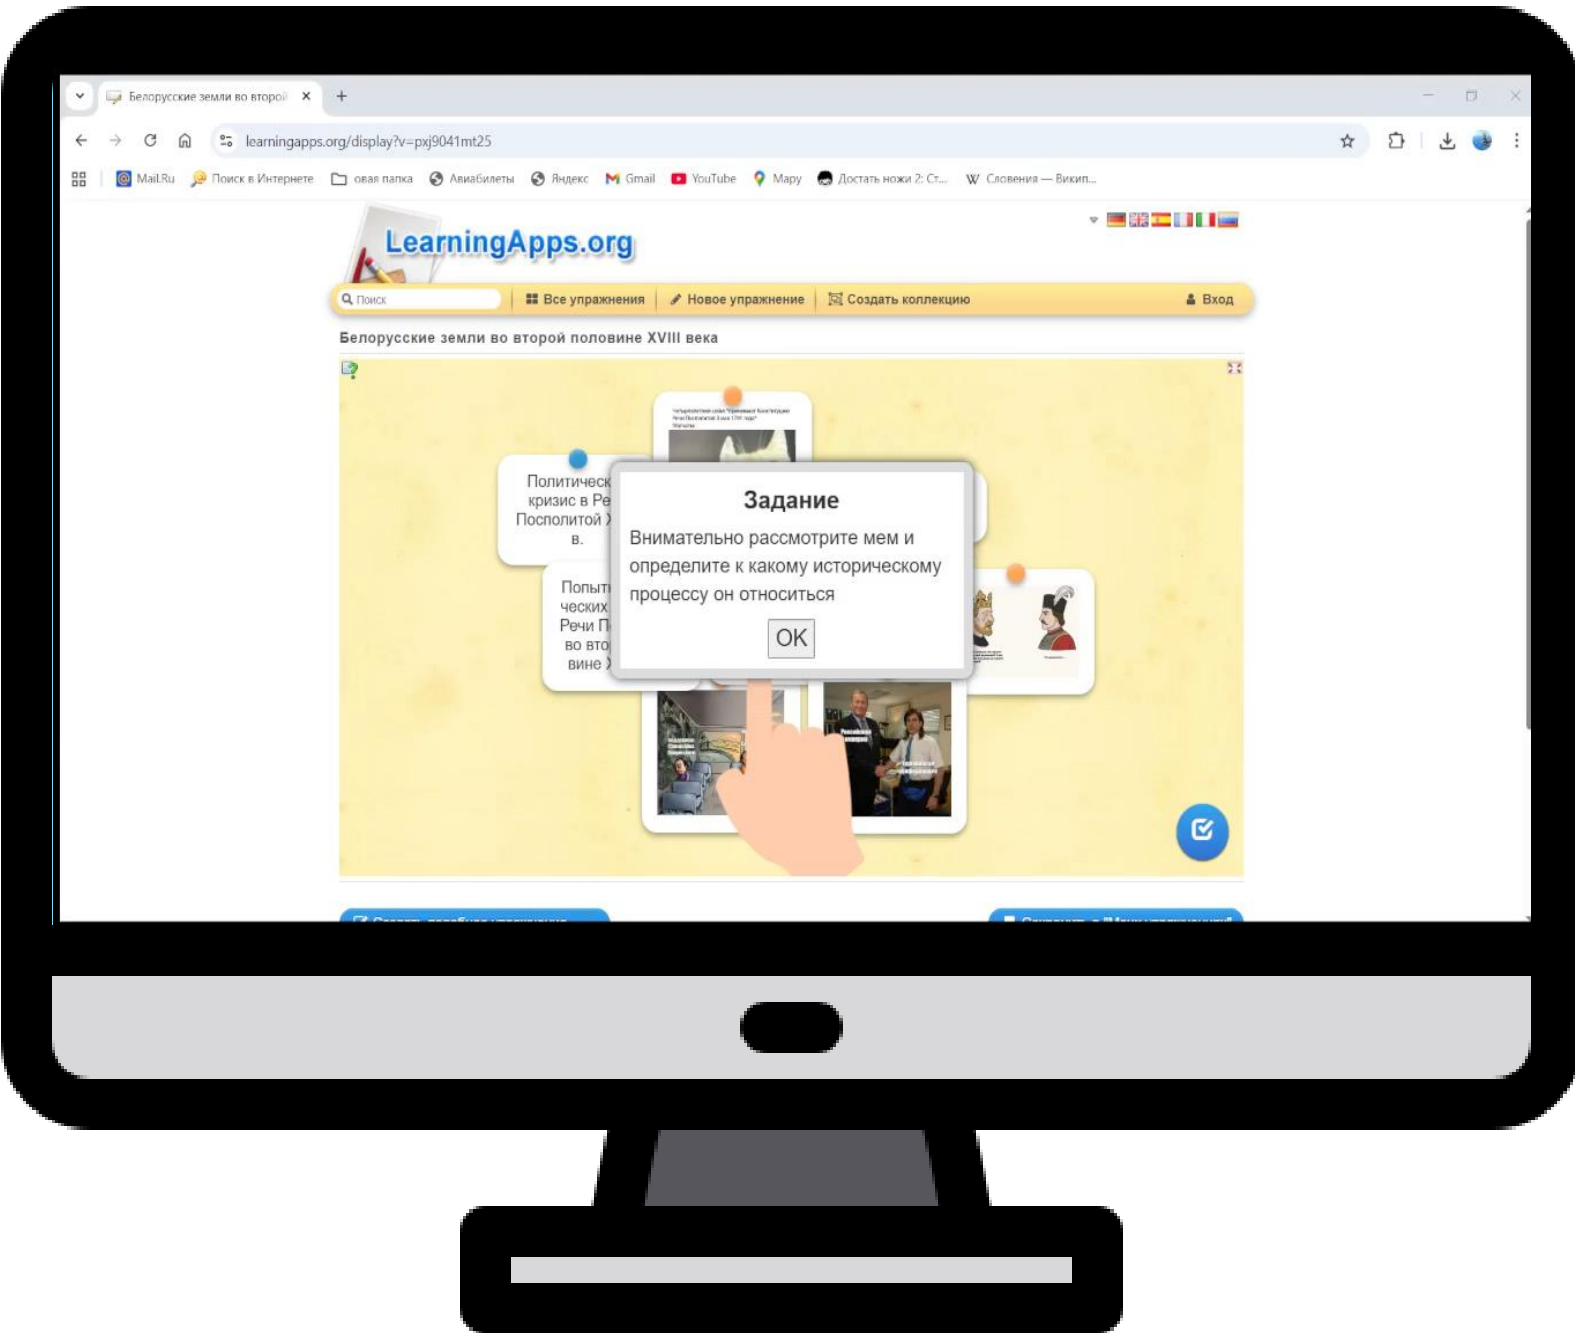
Белорусские земли во второй ×
+

learningapps.org/display?v=pxj9041mt25

Mail.Ru Поиск в Интернете овая папка Авиабилеты Яндекс Gmail YouTube Карты Достать ножи 2: Ст... Словения — Викип...

LearningApps.org

Поиск
Все упражнения
Новое упражнение
Создать коллекцию
Вход

Белорусские земли во второй половине XVIII века

Политическ кризис в Ре Посполитой X в.

Попыт ческих Речи П во вто вине X

Задание

Внимательно рассмотрите мем и определите к какому историческому процессу он относиться

OK